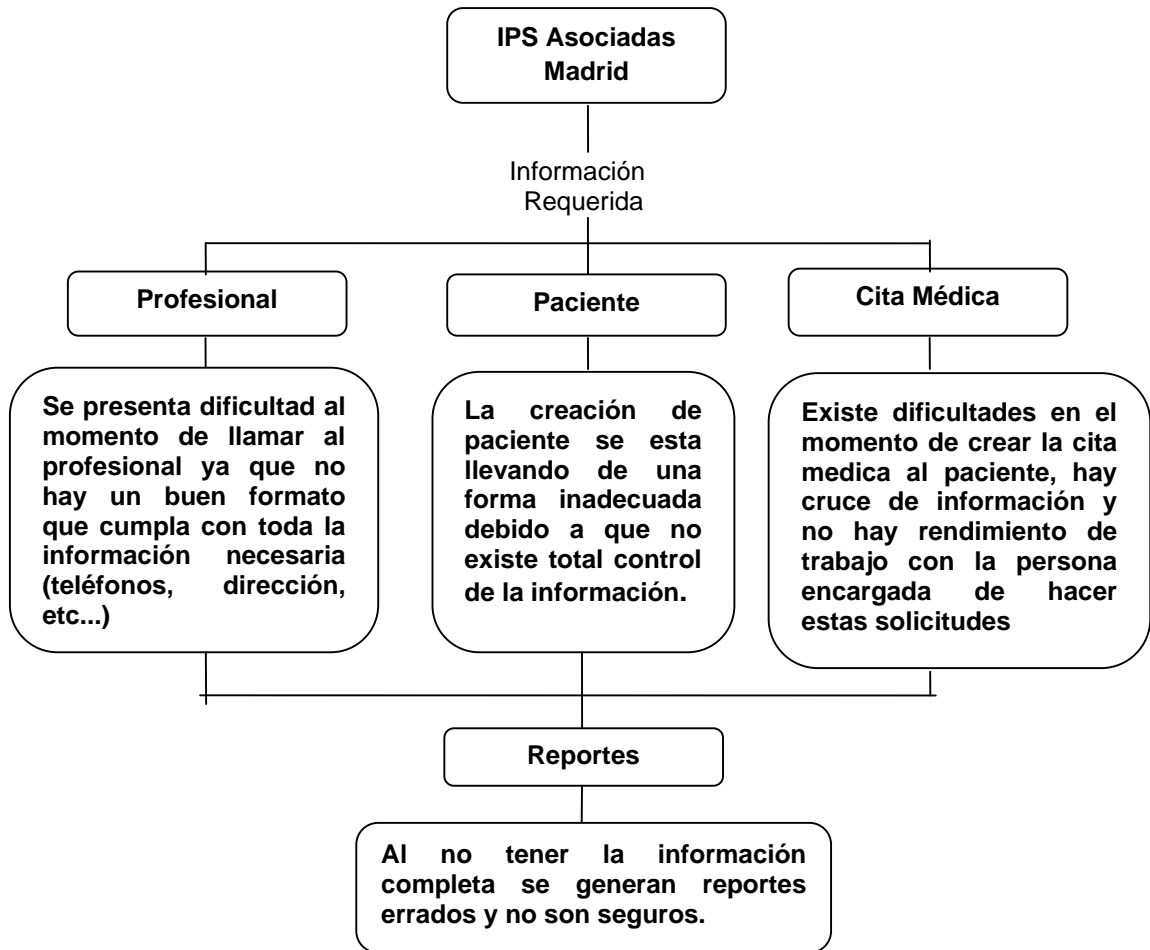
IPS Asociadas Madrid

Información Requerida

Profesional

Paciente

Cita Médica

Se presenta dificultad al momento de llamar al profesional ya que no hay un buen formato que cumpla con toda la información necesaria (teléfonos, dirección, etc...)

La creación de paciente se esta llevando de una forma inadecuada debido a que no existe total control de la información.

Existe dificultades en el momento de crear la cita medica al paciente, hay cruce de información y no hay rendimiento de trabajo con la persona encargada de hacer estas solicitudes

Reportes

Al no tener la información completa se generan reportes errados y no son seguros.